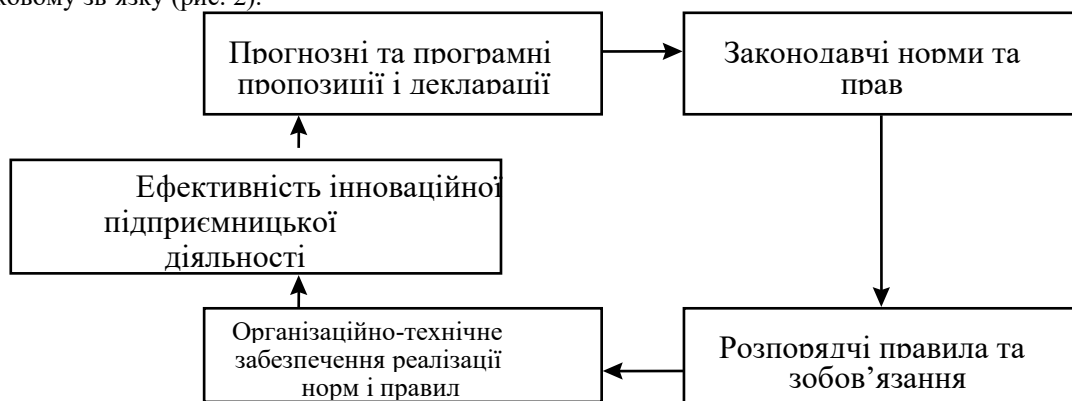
ковому зв'язку (рис. 2).

Прогнозні та програмні пропозиції і декларації

Законодавчі норми та прав

Ефективність інноваційної підприємницької діяльності

Організаційно-технічне забезпечення реалізації норм і правил

Розпорядчі правила та зобов'язання